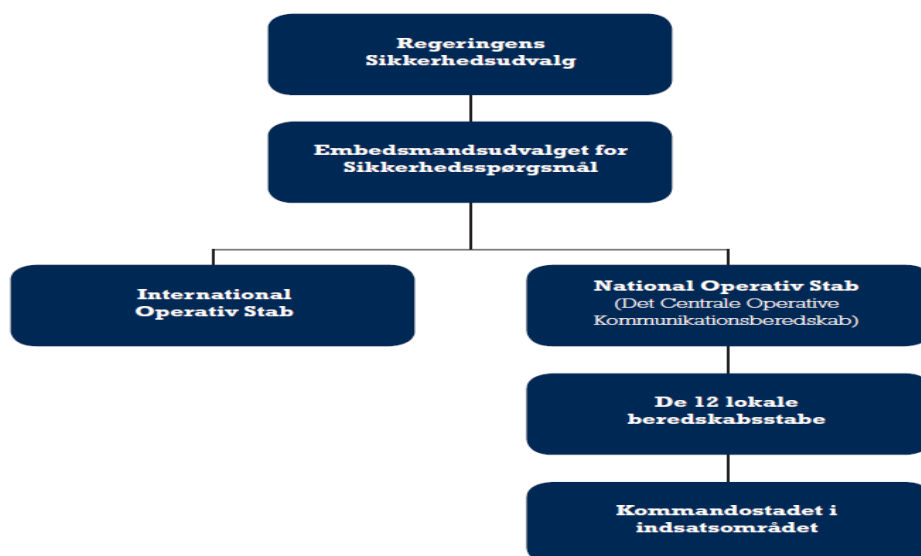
Regeringens Sikkerhedsudvalg

Embedsmandsudvalget for Sikkerhedsspørgsmål

International Operativ Stab

National Operativ Stab
(Det Centrale Operative Kommunikationsberedskab)

De 12 lokale beredskabsstabe

Kommandostadet i indsatsområdet